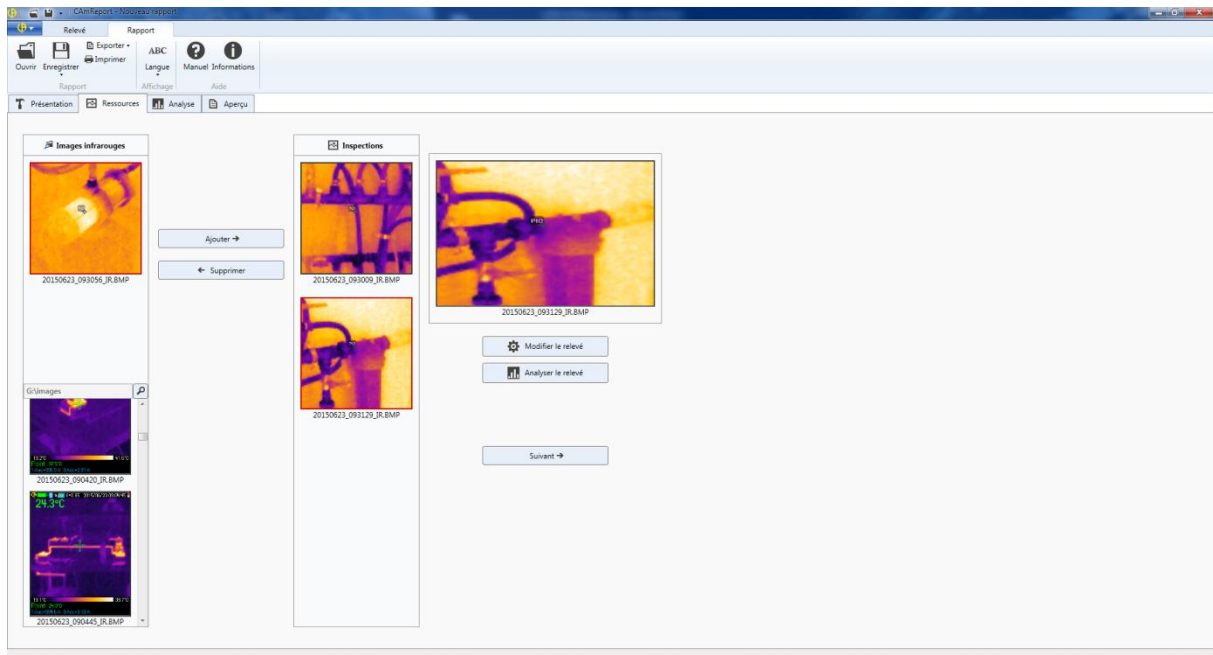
CAmReport - Nouveau rapport

Relevé
Rapport

Ouvrir
Enregistrer
Exporter
Imprimer
Rapport
ABC
Langue
Affichage
Manuel
Informations
Aide

Présentation
Ressources
Analyse
Aperçu

Images infrarouges
20150623_093056_IR.BMP

Ajouter →
← Supprimer

G:\images
20150623_090420_IR.BMP
24.3°C
20150623_090445_IR.BMP

Inspections
20150623_093009_IR.BMP
20150623_093129_IR.BMP

P10
20150623_093129_IR.BMP

Modifier le relevé
Analyser le relevé

Suivant →